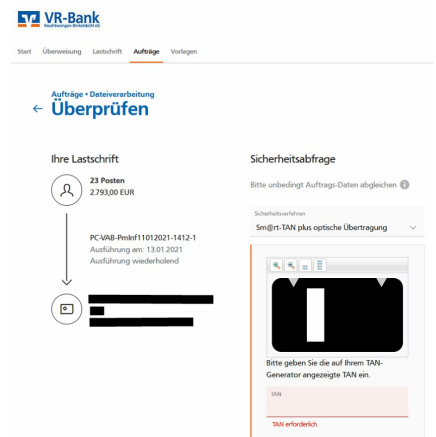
VR-Bank

Start Überweisung Lastschrift Aufträge Vorlagen

Aufträge • Dateiverarbeitung
← Überprüfen

Ihre Lastschrift

23 Posten
2.793,00 EUR

PC-VAB-Pmlnf11012021-1412-1
Ausführung am: 13.01.2021
Ausführung wiederholend

Sicherheitsabfrage

Bitte unbedingt Auftrags-Daten abgleichen

Sicherheitsverfahren
Sm@rt-TAN plus optische Übertragung

Bitte geben Sie die auf Ihrem TAN-Generator angezeigte TAN ein.

TAN

TAN erforderlich.